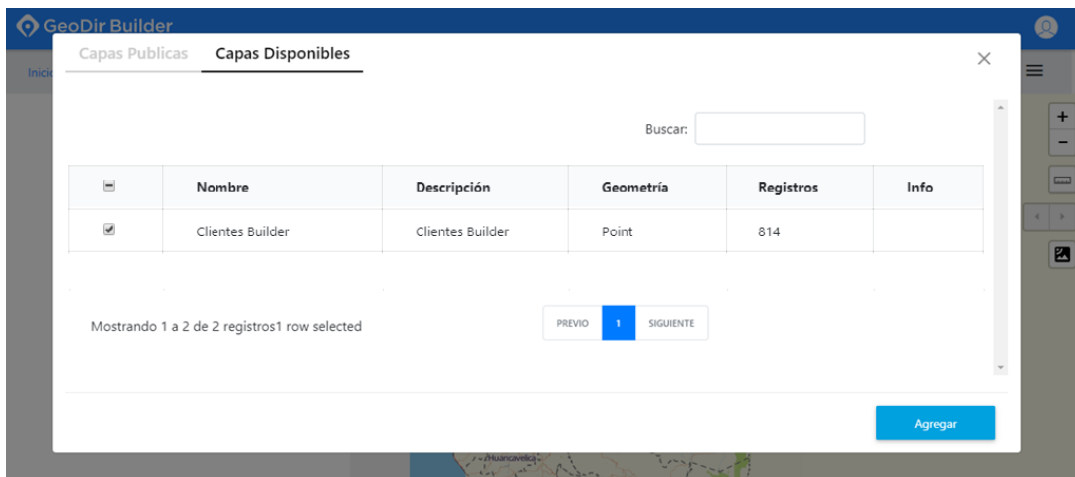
GeoDir Builder

Inici

Capas Publicas Capas Disponibles

Buscar:

| | Nombre | Descripción | Geometría | Registros | Info |
|---|---|---|---|---|---|
| ☑ | Clientes Builder | Clientes Builder | Point | 814 | |

Mostrando 1 a 2 de 2 registros1 row selected

PREVIO 1 SIGUIENTE

Agregar

Huancavelica